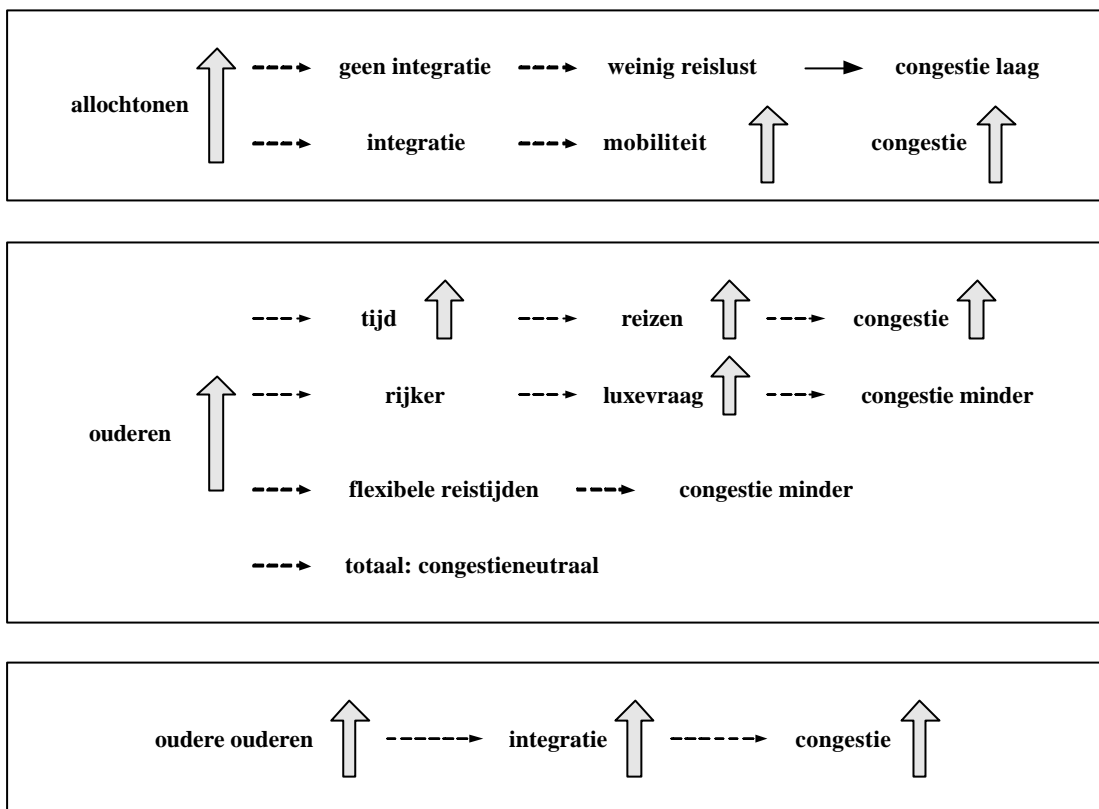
allochtonen

geen integratie

weinig reislust

congestie laag

integratie

mobiliteit

congestie

ouderen

tijd

reizen

congestie

rijker

luxevraag

congestie minder

flexibele reistijden

congestie minder

totaal: congestieneutraal

oudere ouderen

integratie

congestie